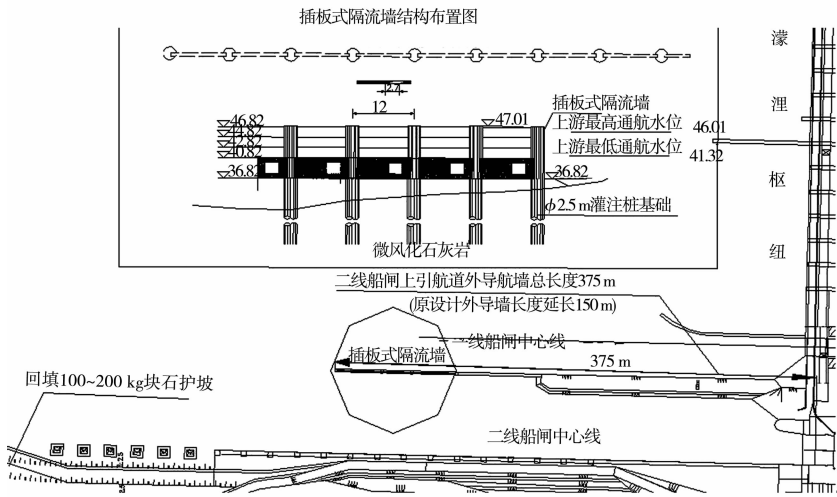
插板式隔流墙结构布置图

2.4

12

46.82
44.82
42.82
40.82
36.82

47.01

36.82

插板式隔流墙
上游最高通航水位 46.01
上游最低通航水位 41.32

$\phi$2.5 m灌注桩基础

微风化石灰岩

澧
浬
枢
纽

二线船闸上引航道外导航墙总长度375 m
(原设计外导墙长度延长150 m)

插板式隔流墙

一线船闸中心线

375 m

回填100~200 kg块石护坡

二线船闸中心线